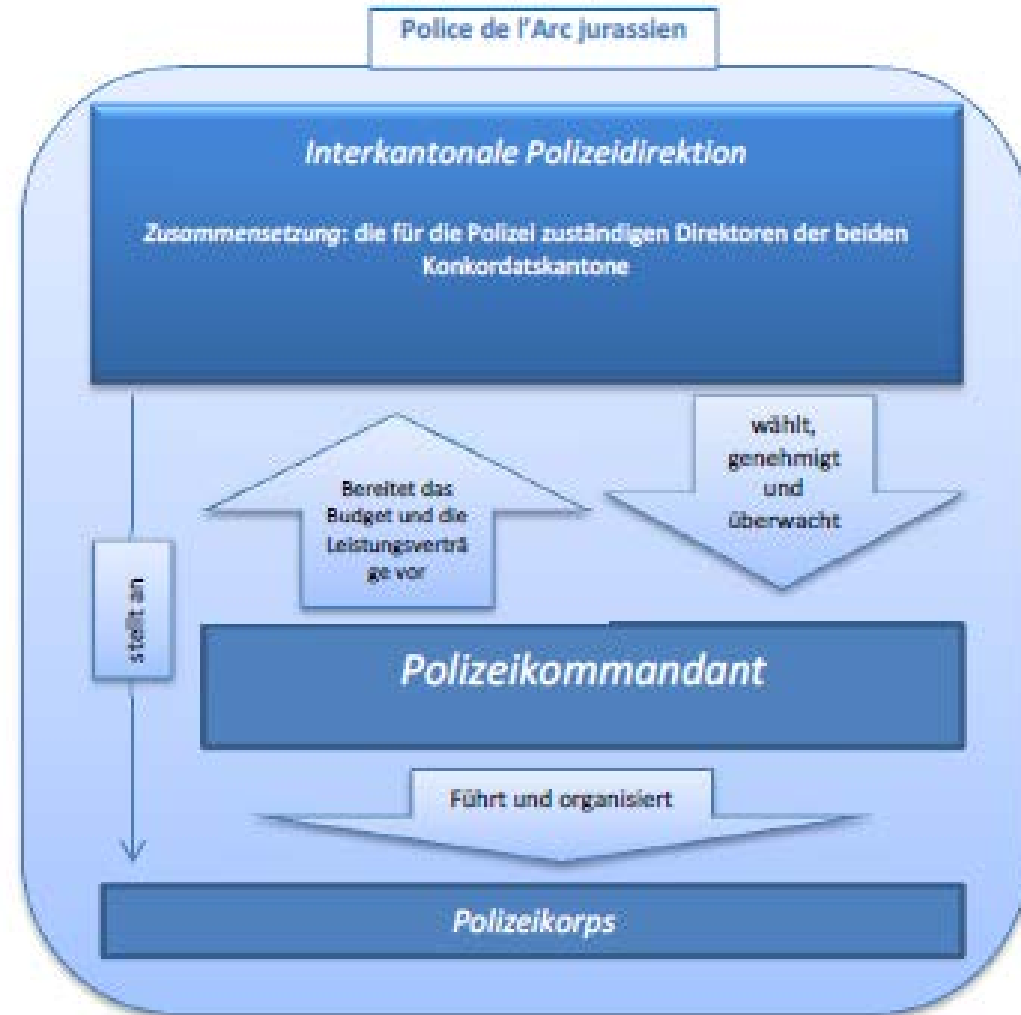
Police de l'Arc jurassien

Interkantonale Polizeidirektion

Zusammensetzung: die für die Polizei zuständigen Direktoren der beiden Konkordatskantone

stellt an

Bereitet das Budget und die Leistungsverträge vor

wählt, genehmigt und überwacht

Polizeikommandant

Führt und organisiert

Polizeikorps